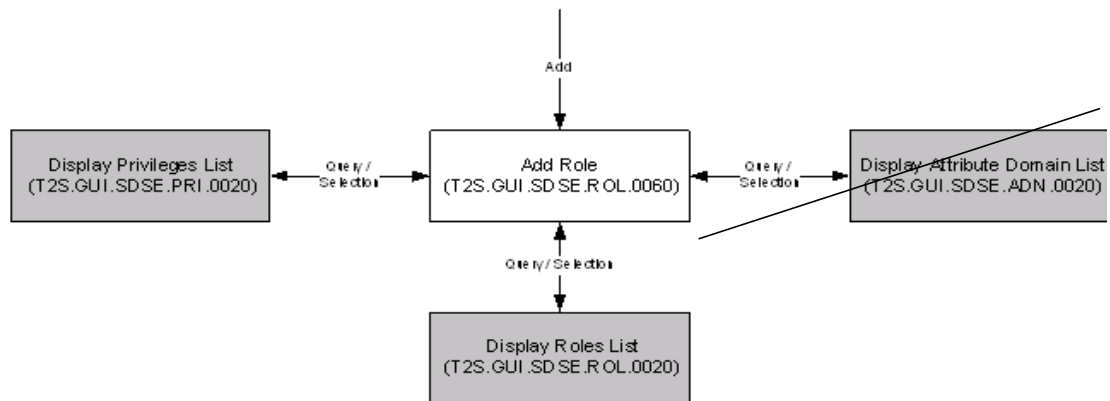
Add

Display Privileges List
(T2S.GUI.SDSE.PRI.0020)

Query / Selection

Add Role
(T2S.GUI.SDSE.ROL.0060)

Query / Selection

Display Attribute Domain List
(T2S.GUI.SDSE.ADN.0020)

Query / Selection

Display Roles List
(T2S.GUI.SDSE.ROL.0020)